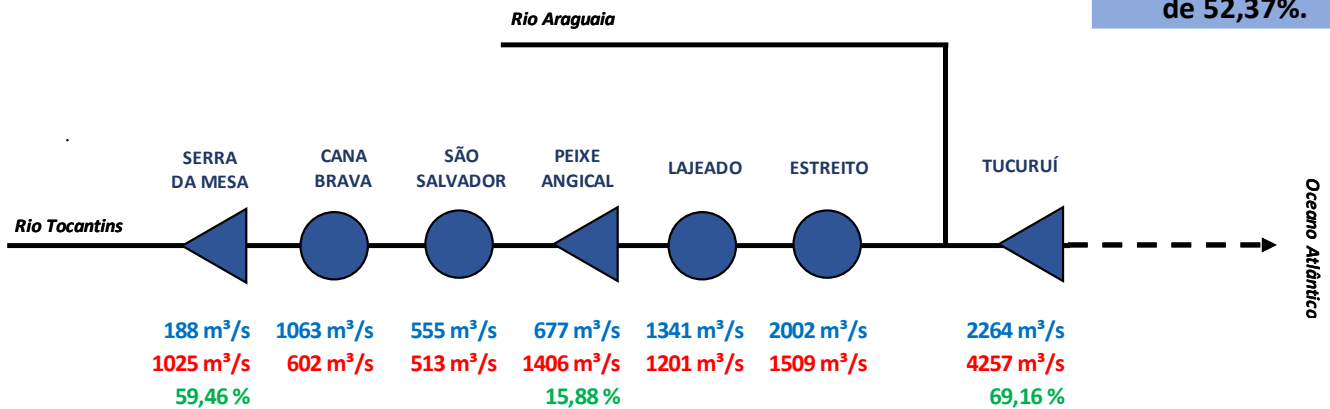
de 52,37%.

Rio Araguaia

SERRA DA MESA

CANA BRAVA

SÃO SALVADOR

PEIXE ANGICAL

LAJEADO

ESTREITO

TUCURUÍ

Rio Tocantins

Oceano Atlântico

188 m³/s
1025 m³/s
59,46 %

1063 m³/s
602 m³/s

555 m³/s
513 m³/s

677 m³/s
1406 m³/s
15,88 %

1341 m³/s
1201 m³/s

2002 m³/s
1509 m³/s

2264 m³/s
4257 m³/s
69,16 %